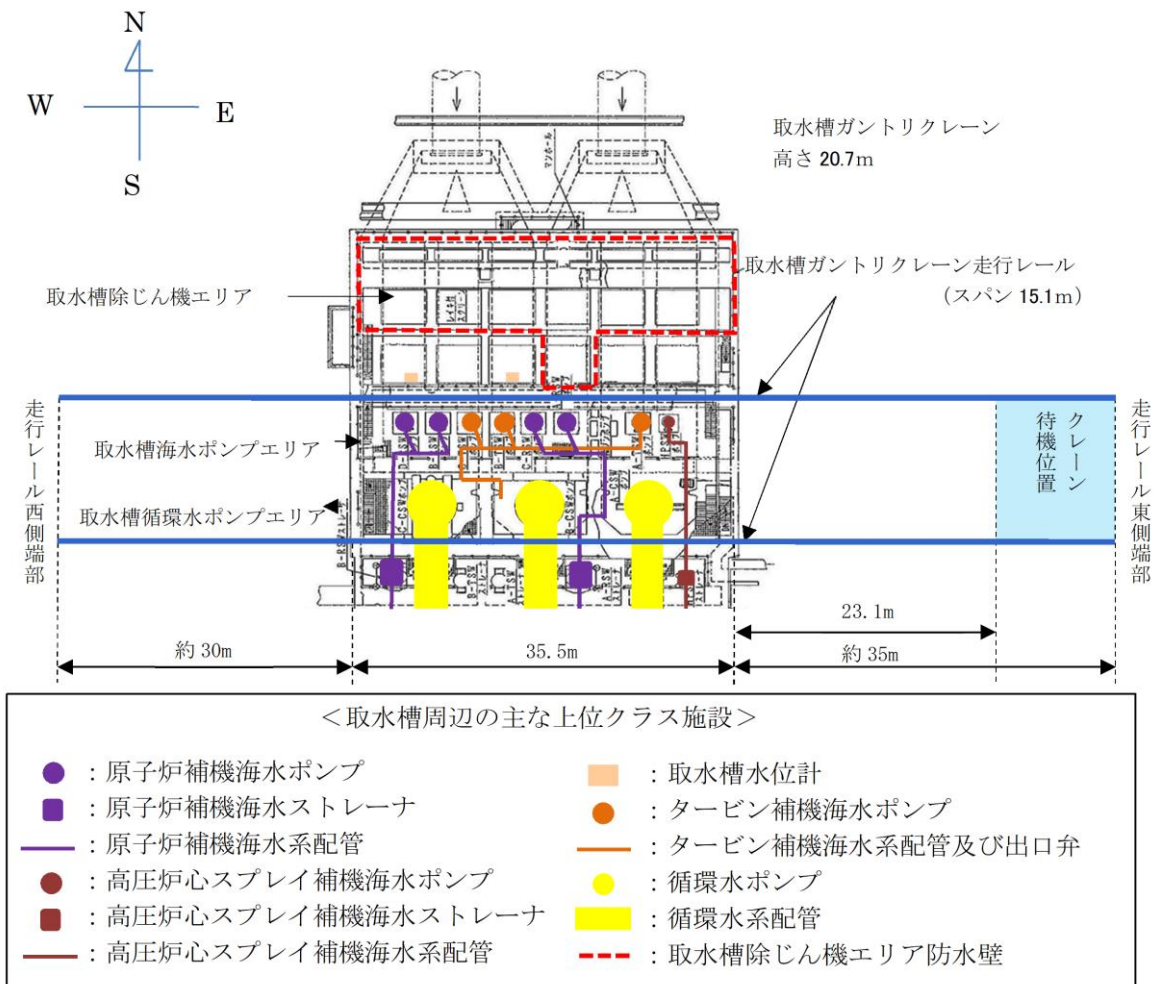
N
W
E
S

取水槽ガントリクレーン
高さ 20.7m

取水槽ガントリクレーン走行レール
（スパン 15.1m）

取水槽除じん機エリア

走行レール西側端部

取水槽海水ポンプエリア

取水槽循環水ポンプエリア

クレーン待機位置

走行レール東側端部

23.1m

約 30m

35.5m

約 35m

＜取水槽周辺の主な上位クラス施設＞

：原子炉補機海水ポンプ
：原子炉補機海水ストレーナ
：原子炉補機海水系配管
：高圧炉心スプレイ補機海水ポンプ
：高圧炉心スプレイ補機海水ストレーナ
：高圧炉心スプレイ補機海水系配管

：取水槽水位計
：タービン補機海水ポンプ
：タービン補機海水系配管及び出口弁
：循環水ポンプ
：循環水系配管
：取水槽除じん機エリア防水壁